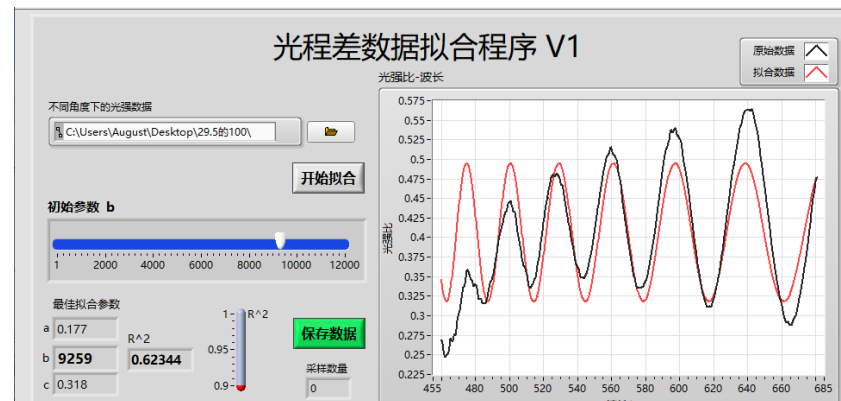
光程差数据拟合程序 V1

原始数据
拟合数据

光强比-波长

不同角度下的光强数据

C:\Users\August\Desktop\29.5的100\

开始拟合

初始参数 b

1 2000 4000 6000 8000 10000 12000

最佳拟合参数

a 0.177
b 9259
c 0.318

R^2
0.62344

R^2
1
0.95
0.9

保存数据

采样数量
0

光强比

0.575
0.55
0.525
0.5
0.475
0.45
0.425
0.4
0.375
0.35
0.325
0.3
0.275
0.25
0.225

460 480 500 520 540 560 580 600 620 640 660 685